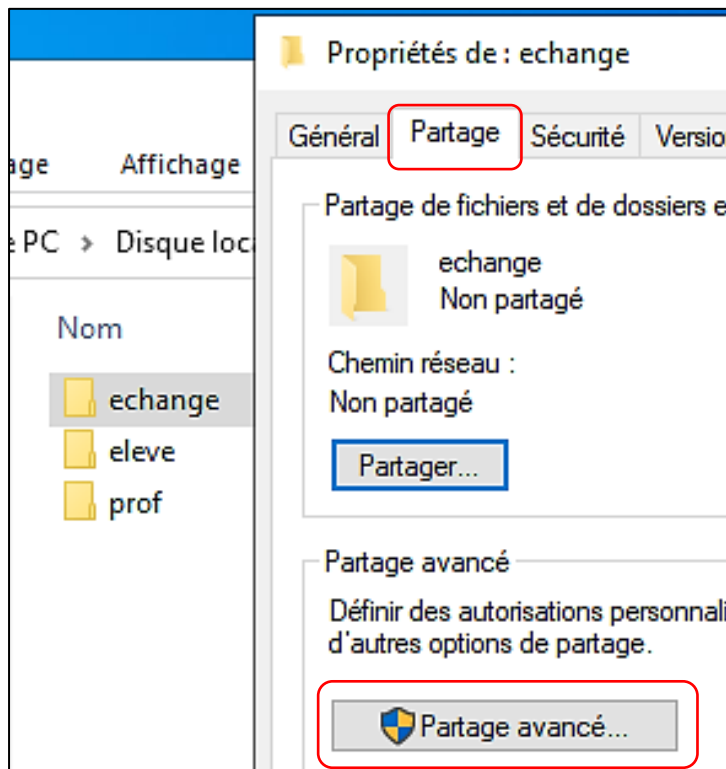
age

Affichage

e PC > Disque loca

Nom

echange

eleve

prof

Propriétés de : echange

Général

Partage

Sécurité

Versio

Partage de fichiers et de dossiers e

echange
Non partagé

Chemin réseau :
Non partagé

Partager...

Partage avancé

Définir des autorisations personnali d'autres options de partage.

Partage avancé...